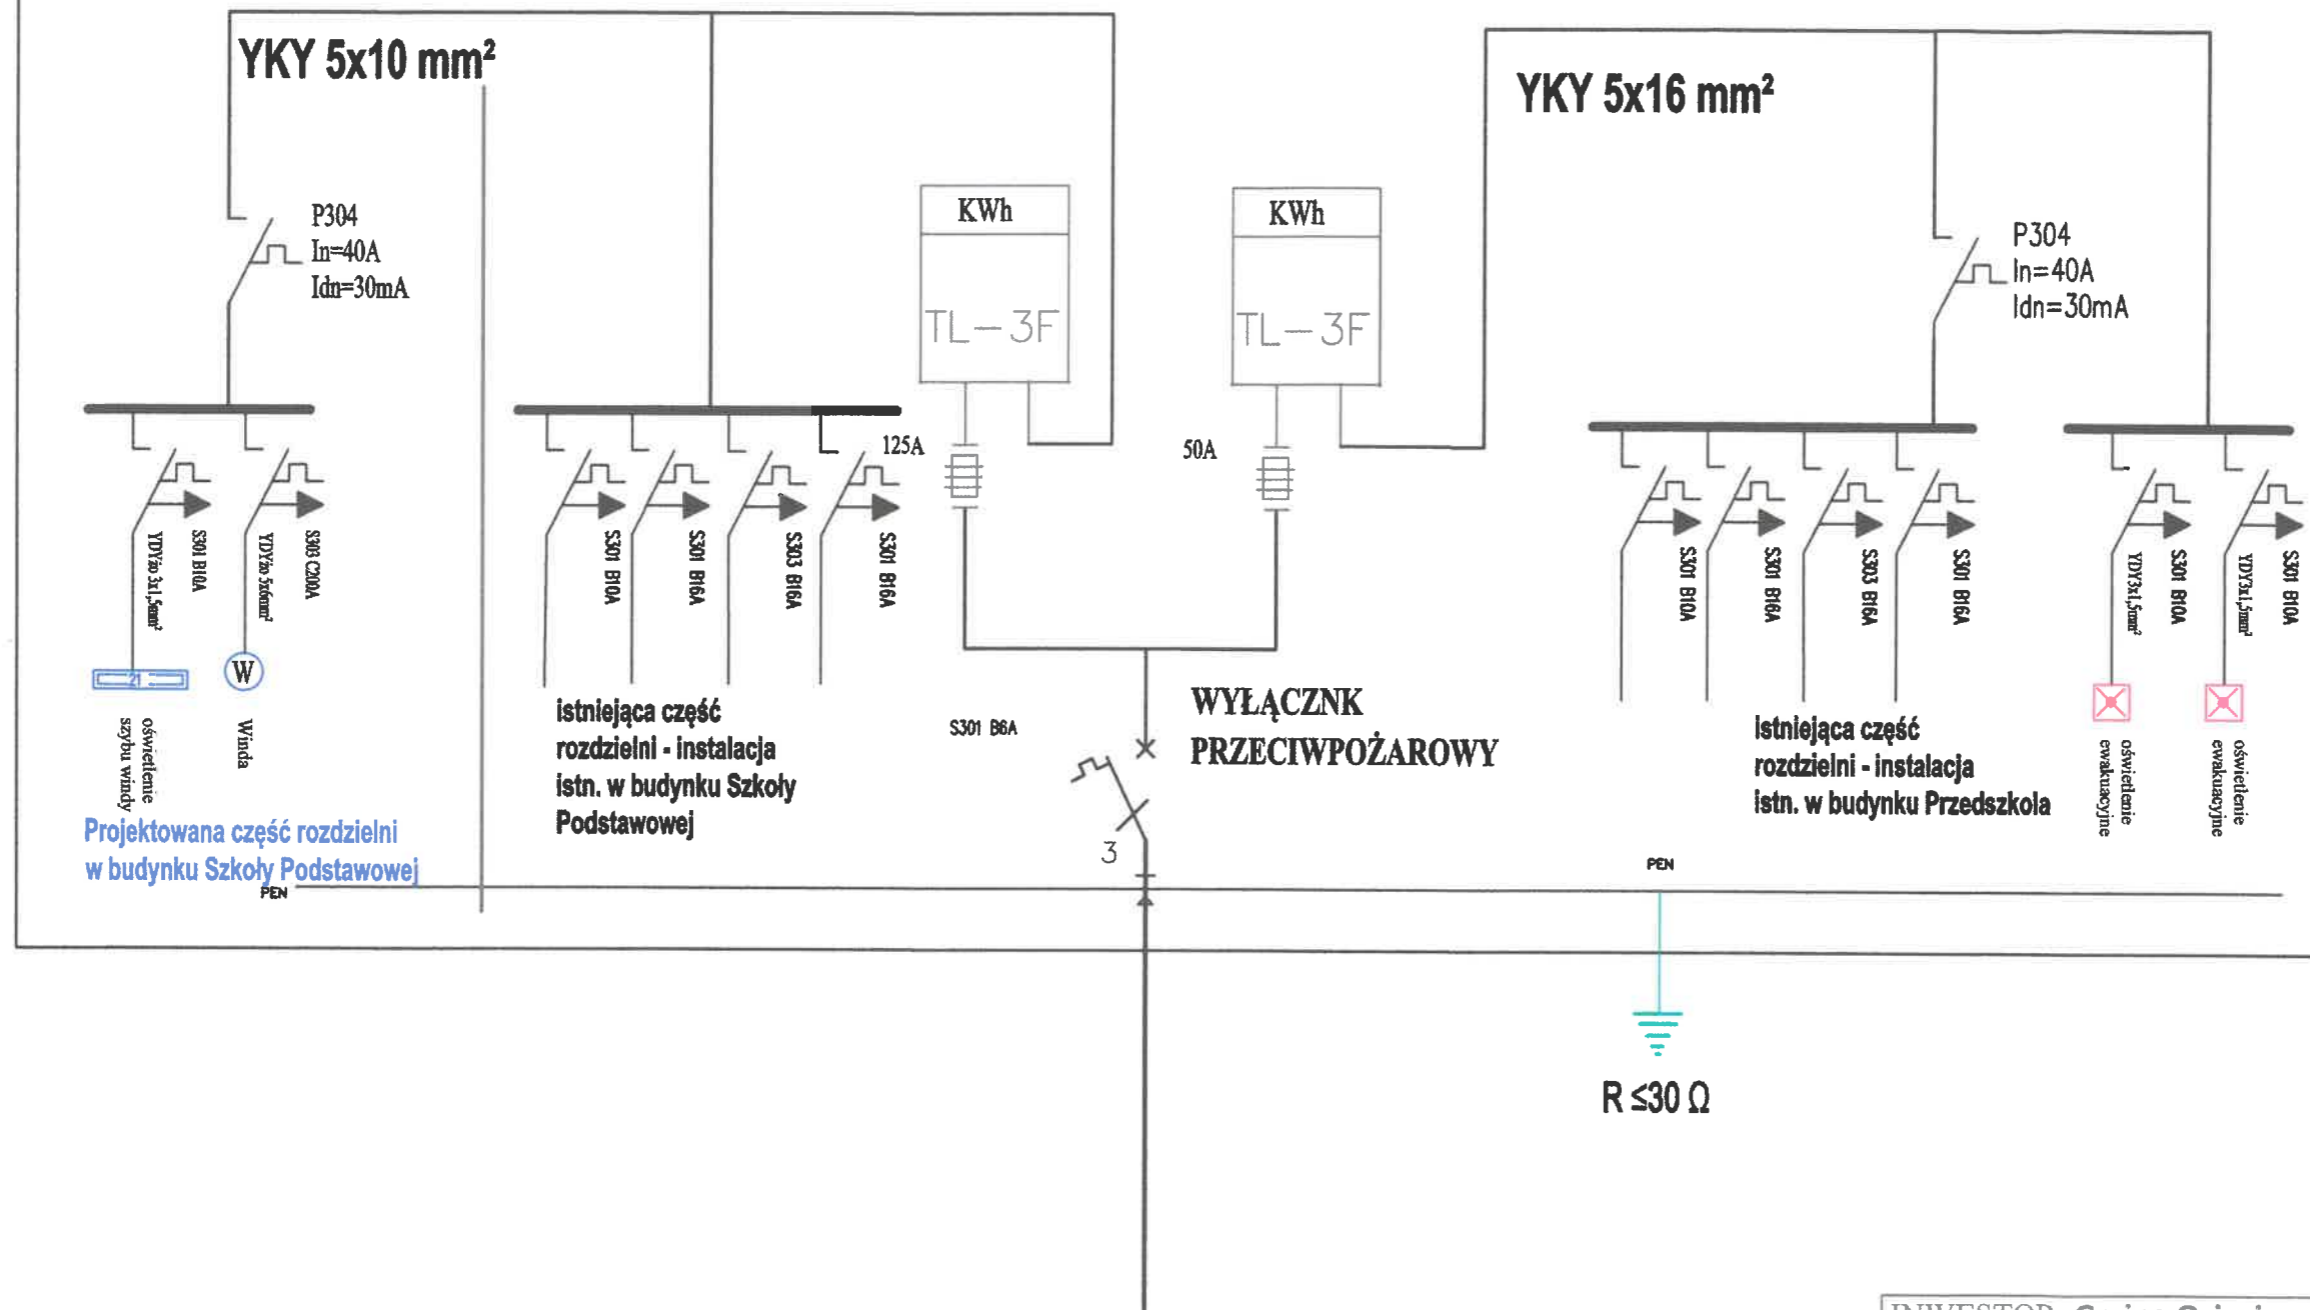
YKY 5x10 mm²

YKY 5x16 mm²

P304
In=40A
Idn=30mA

KWh
TL–3F

KWh
TL–3F

P304
In=40A
Idn=30mA

125A

50A

S301 B10A
YDYżo 3x1,5mm²

S303 C20A
YDYżo 5x6mm²

S301 B10A

S301 B16A

S303 B16A

S301 B16A

S301 B10A

S301 B16A

S303 B16A

S301 B16A

S301 B10A
YDY3x1,5mm²

S301 B10A
YDY3x1,5mm²

W

oświetlenie szybu windy

Winda

istniejąca część rozdzielni - instalacja istn. w budynku Szkoły Podstawowej

S301 B6A

WYŁĄCZNK PRZECIWPOŻAROWY

3

Istniejąca część rozdzielni - instalacja istn. w budynku Przedszkola

oświetlenie ewakuacyjne

oświetlenie ewakuacyjne

Projektowana część rozdzielni w budynku Szkoły Podstawowej

PEN

PEN

R ≤30 Ω

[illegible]